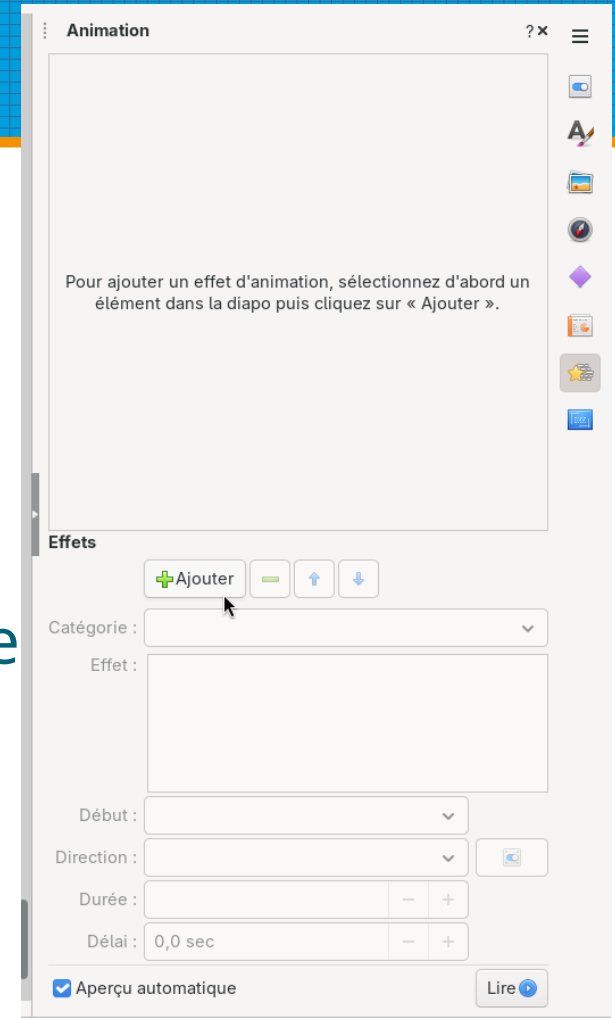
Animation

?×

Pour ajouter un effet d'animation, sélectionnez d'abord un élément dans la diapo puis cliquez sur « Ajouter ».

Effets

Ajouter

Catégorie :

Effet :

Début :

Direction :

Durée :

Délai : 0,0 sec

Aperçu automatique

Lire

e